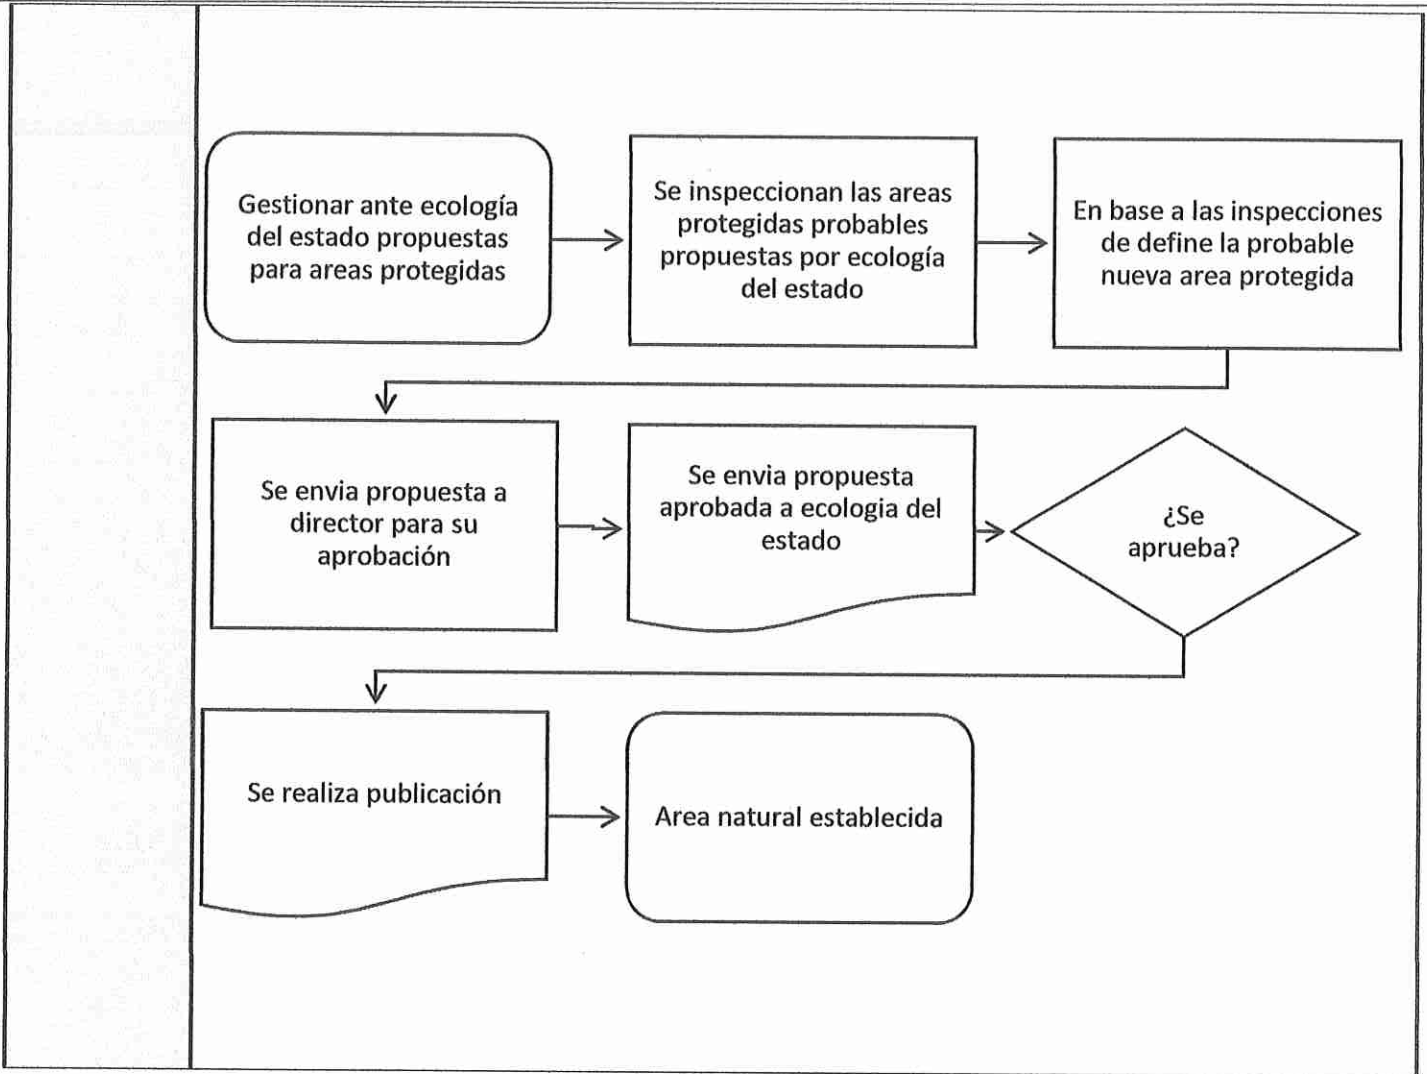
Gestionar ante ecología del estado propuestas para areas protegidas

Se inspeccionan las areas protegidas probables propuestas por ecología del estado

En base a las inspecciones de define la probable nueva area protegida

Se envia propuesta a director para su aprobación

Se envia propuesta aprobada a ecologia del estado

¿Se aprueba?

Se realiza publicación

Area natural establecida